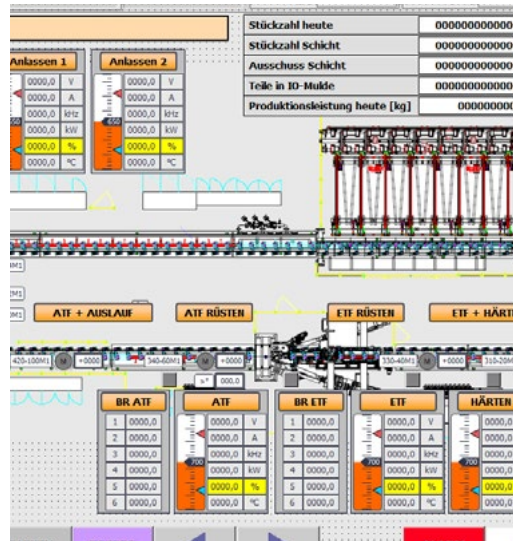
| Stückzahl heute | 000000000000 |
|---|---|
| Stückzahl Schicht | 000000000000 |
| Ausschuss Schicht | 000000000000 |
| Teile in IO-Mulde | 000000000000 |
| Produktionsleistung heute [kg] | 00000000 |

Anlassen 1

650

0000,0 V
0000,0 A
0000,0 kHz
0000,0 kW
0000,0 %
0000,0 °C

Anlassen 2

650

0000,0 V
0000,0 A
0000,0 kHz
0000,0 kW
0000,0 %
0000,0 °C

0M1

0M1

0M1

ATF + AUSLAUF

ATF RÜSTEN

ETF RÜSTEN

ETF + HÄRT

420-100M1 M +0000

340-60M1 M +0000

330-40M1 M +0000

310-20M

a° 000,0

BR ATF
1 0000,0
2 0000,0
3 0000,0
4 0000,0
5 0000,0
6 0000,0

ATF
700
0000,0 V
0000,0 A
0000,0 kHz
0000,0 kW
0000,0 %
0000,0 °C

BR ETF
1 0000,0
2 0000,0
3 0000,0
4 0000,0
5 0000,0
6 0000,0

ETF
700
0000,0 V
0000,0 A
0000,0 kHz
0000,0 kW
0000,0 %
0000,0 °C

HÄRTEN
700
0000,0
0000,0
0000,0
0000,0
0000,0
0000,0